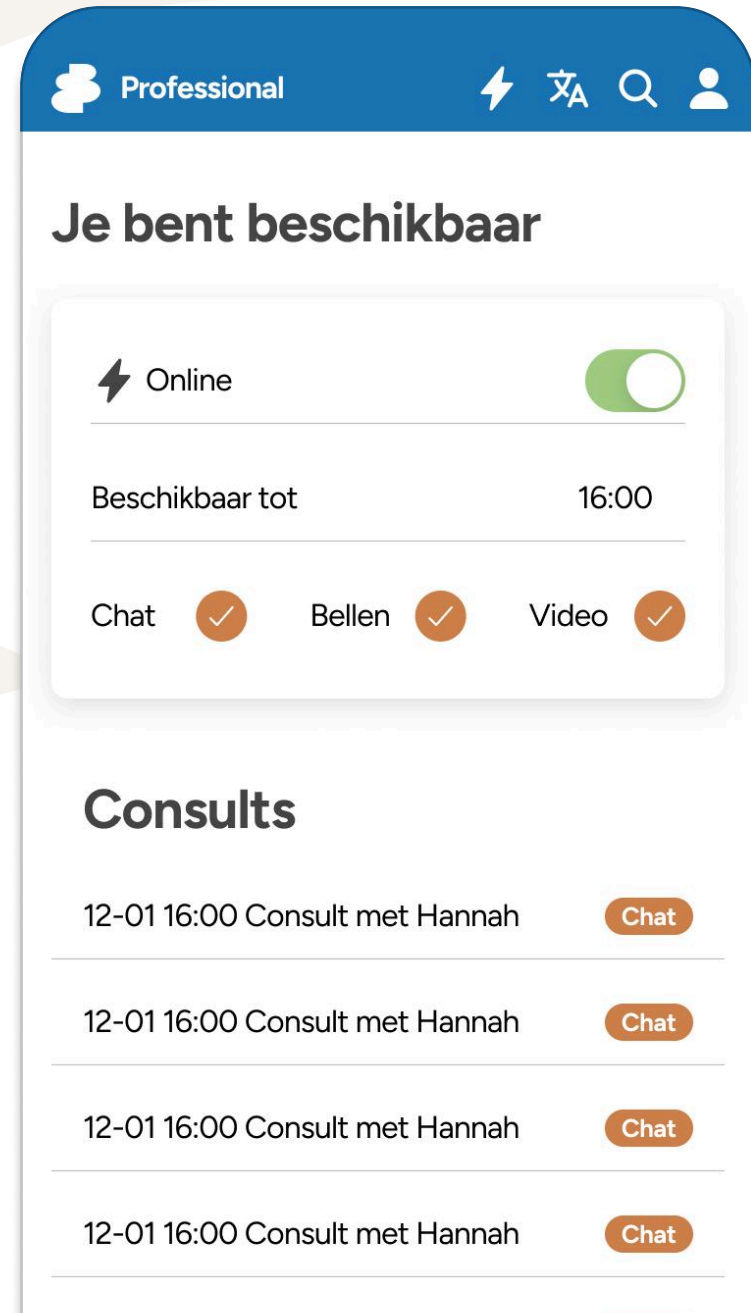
Professional

Je bent beschikbaar

Online

Beschikbaar tot 16:00

Chat Bellen Video

Consults

12-01 16:00 Consult met Hannah Chat

12-01 16:00 Consult met Hannah Chat

12-01 16:00 Consult met Hannah Chat

12-01 16:00 Consult met Hannah Chat